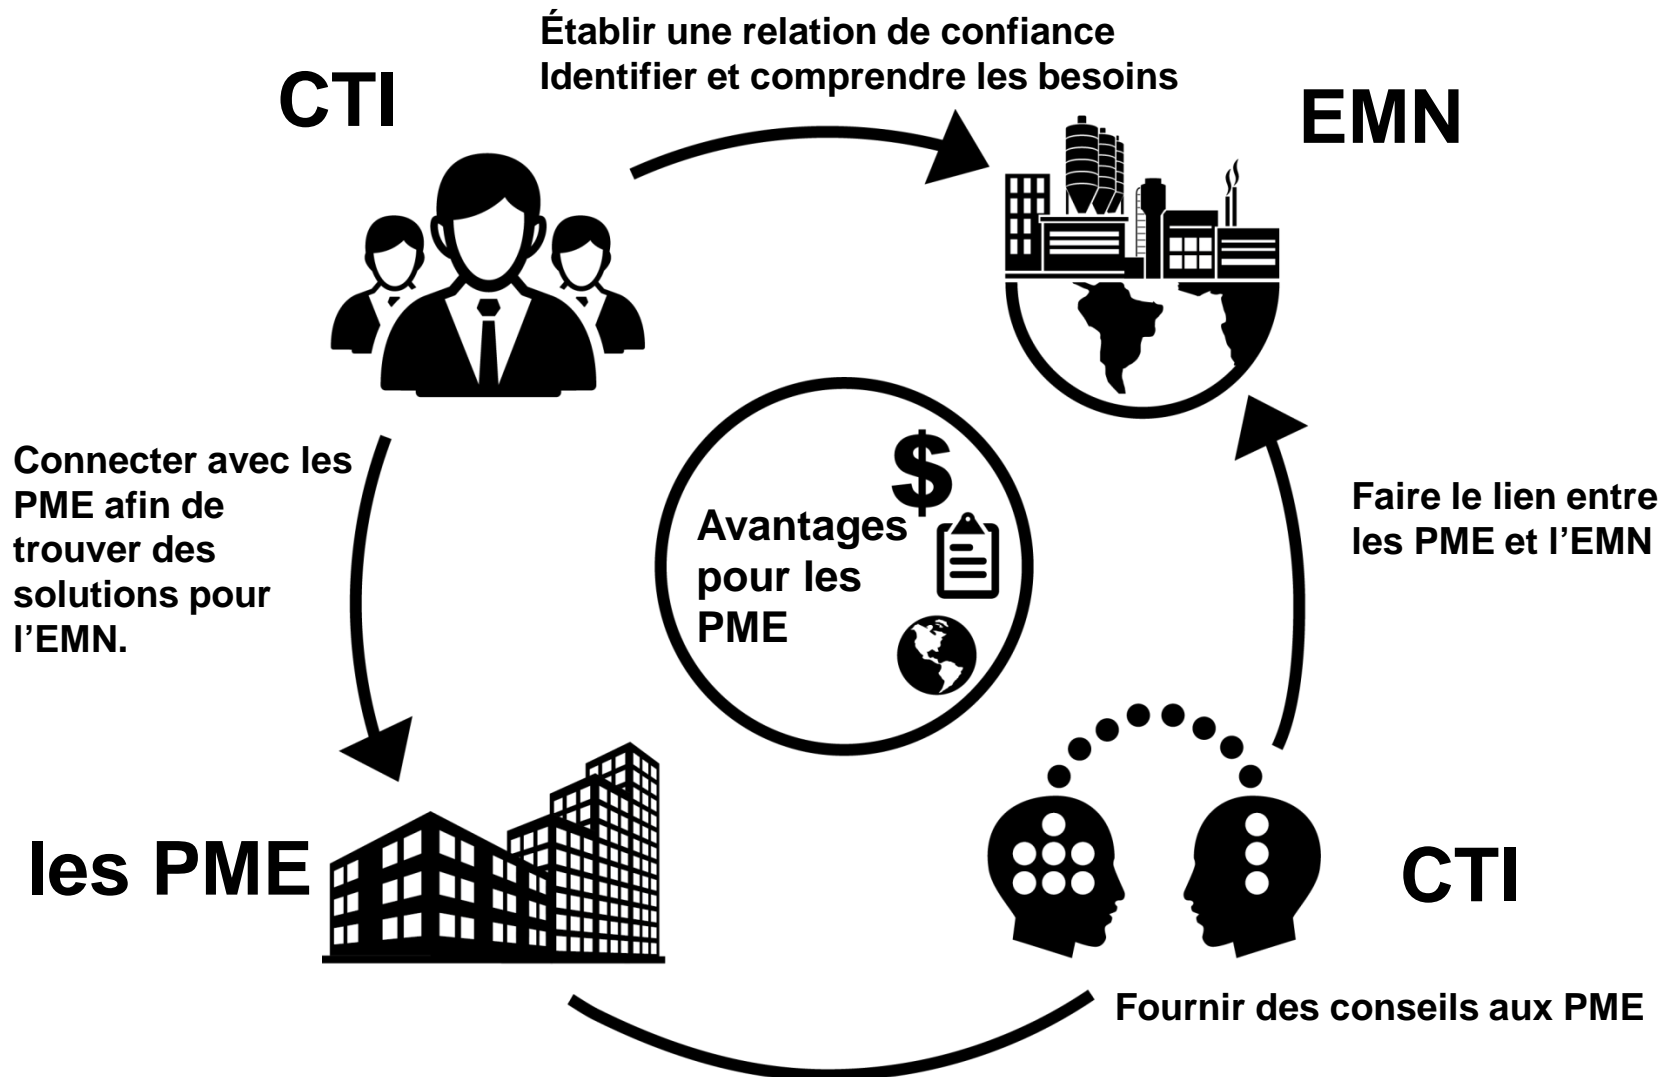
Établir une relation de confiance
Identifier et comprendre les besoins

CTI

EMN

Connecter avec les PME afin de trouver des solutions pour l’EMN.

$

Avantages pour les PME

Faire le lien entre les PME et l’EMN

les PME

CTI

Fournir des conseils aux PME